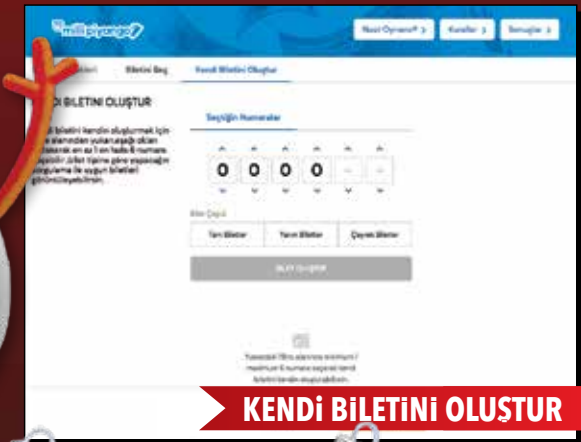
millipiyango

Nasıl Oynanır? >

Kurallar >

Sonuçlar >

Biletini Seç

Kendi Biletini Oluştur

KENDİ BİLETİNİ OLUŞTUR

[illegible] biletini kendin oluşturmak için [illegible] alanından yukarı aşağı okları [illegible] en az 1 en fazla 6 numara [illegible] bilet tipine göre yapacağın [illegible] uygun biletleri görüntüleyebilirsin.

Seçtiğin Numaralar

0 0 0 0 - -

Bilet Çeşidi

Tam Biletler

Yarım Biletler

Çeyrek Biletler

BİLET OLUŞTUR

Yukarıdaki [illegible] alanına minimum / maksimum 6 numara seçerek kendi biletini kendin oluşturabilirsin.

KENDİ BİLETİNİ OLUŞTUR